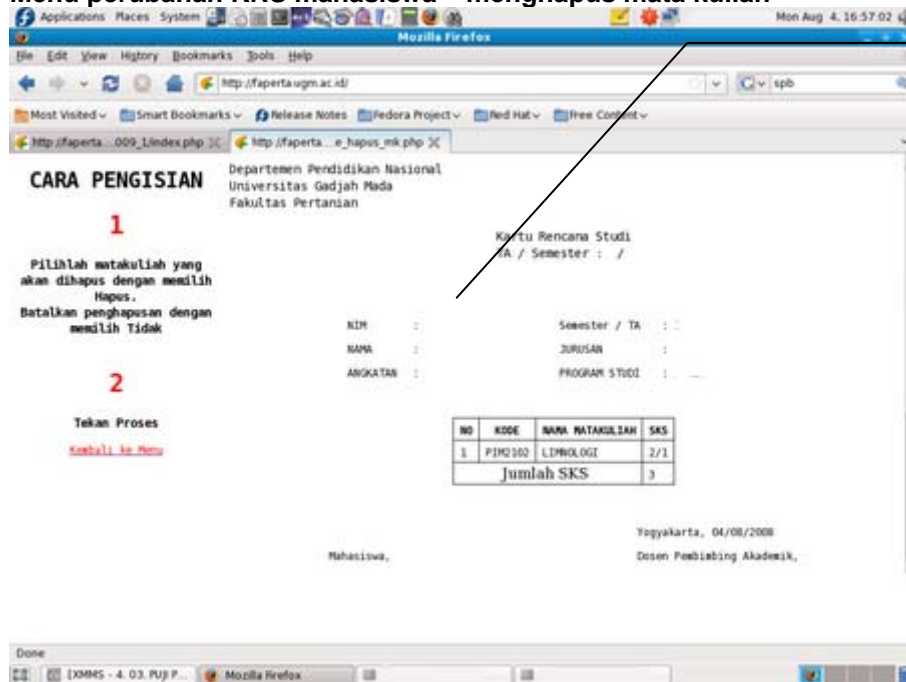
Menu perubahan KRS mahasiswa – menghapus mata kuliah

Applications Places System

Mon Aug 4, 16:57:02

Mozilla Firefox

File Edit View History Bookmarks Tools Help

http://faperta.ugm.ac.id/

spb

Most Visited Smart Bookmarks Release Notes Fedora Project Red Hat Free Content

http://faperta...009_1/index.php

http://faperta...e_hapus_mk.php

CARA PENGISIAN

1

Pilihlah matakuliah yang akan dihapus dengan memilih Hapus. Batalkan penghapusan dengan memilih Tidak

2

Tekan Proses

Kembali ke Menu

Departemen Pendidikan Nasional
Universitas Gadjah Mada
Fakultas Pertanian

Kartu Rencana Studi
TA / Semester : /

NIM :
NAMA :
ANGKATAN :

Semester / TA :
JURUSAN :
PROGRAM STUDI :

| NO | KODE | NAMA MATAKULIAH | SKS |
|---|---|---|---|
| 1 | PIM2102 | LIMNOLOGI | 2/1 |
| Jumlah SKS | | | 3 |

Yogyakarta, 04/08/2008

Mahasiswa,

Dosen Pembimbing Akademik,

Done

[XMMS - 4. 03. PUJI P...

Mozilla Firefox